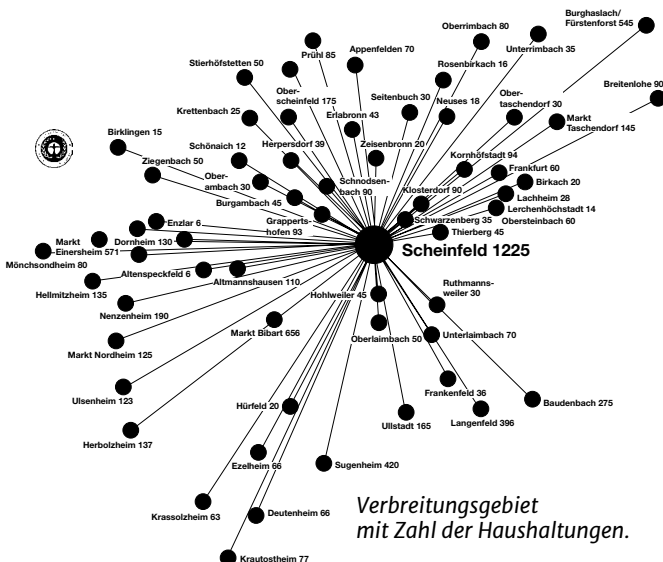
Burghaslach/ Fürstenforst 545

Oberrimbach 80

Prühl 85

Appenfelden 70

Unterrimbach 35

Breitenlohe 90

Stierhöfstetten 50

Rosenbirkach 16

Ober-scheinfeld 175

Seitenbuch 30

Neuses 18

Ober-taschendorf 30

Krettenbach 25

Erlabronn 43

Markt Taschendorf 145

Birklingen 15

Schönaich 12

Herpersdorf 39

Zeisenbronn 20

Kornhöfstadt 94

Ziegenbach 50

Schnodsen-bach 90

Frankfurt 60

Ober-ambach 30

Klosterdorf 90

Birkach 20

Burgambach 45

Lachheim 28

Grapperts-hofen 93

Lerchenhöchstadt 14

Enzlar 6

Schwarzenberg 35

Obersteinbach 60

Thierberg 45

Markt Einersheim 571

Dornheim 130

Scheinfeld 1225

Mönchsondheim 80

Altenspeckfeld 6

Hellmitzheim 135

Altmannshausen 110

Ruthmanns-weiler 30

Hohlweiler 45

Nenzenheim 190

Unterlaimbach 70

Oberlaimbach 50

Markt Bibart 656

Markt Nordheim 125

Frankenfeld 36

Baudenbach 275

Ulsenheim 123

Langenfeld 396

Ullstadt 165

Hürfeld 20

Herbolzheim 137

Ezelheim 66

Sugenheim 420

Krassolzheim 63

Deutenheim 66

Krautostheim 77

Verbreitungsgebiet mit Zahl der Haushaltungen.